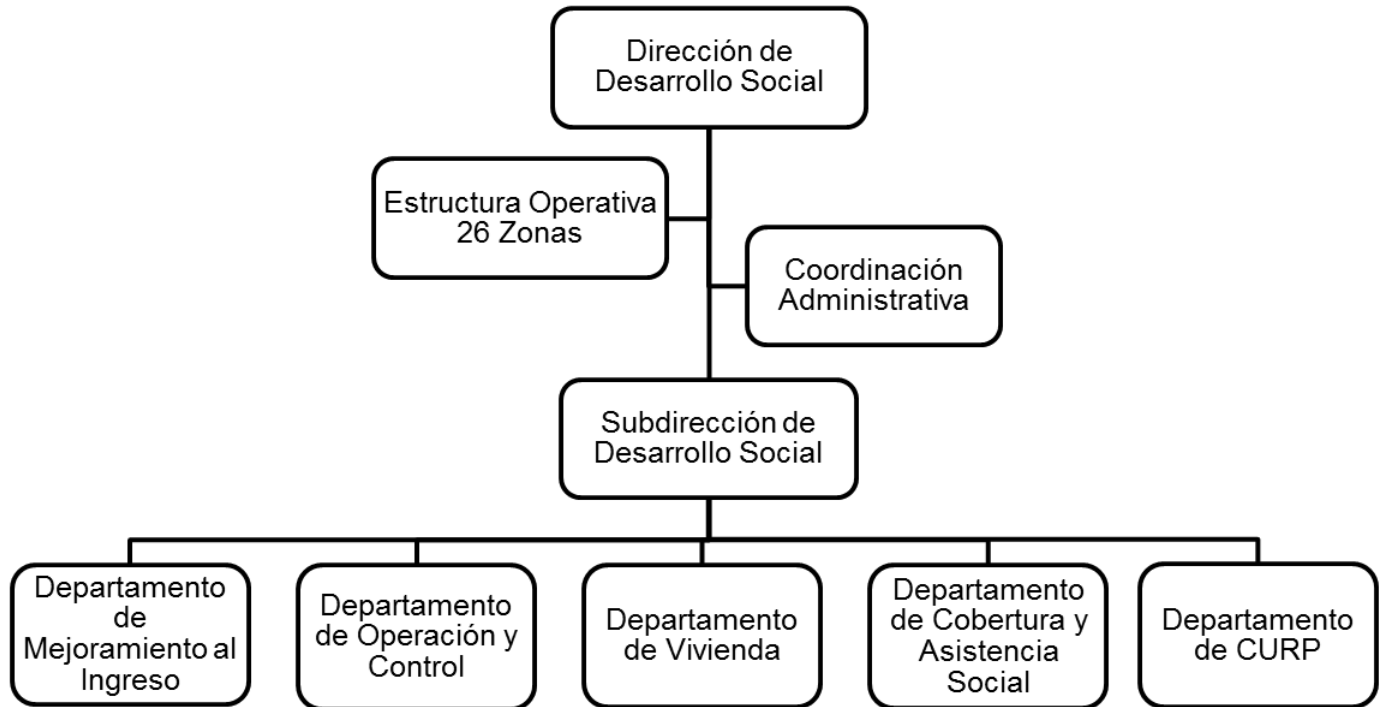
Dirección de Desarrollo Social

Estructura Operativa 26 Zonas

Coordinación Administrativa

Subdirección de Desarrollo Social

Departamento de Mejoramiento al Ingreso

Departamento de Operación y Control

Departamento de Vivienda

Departamento de Cobertura y Asistencia Social

Departamento de CURP